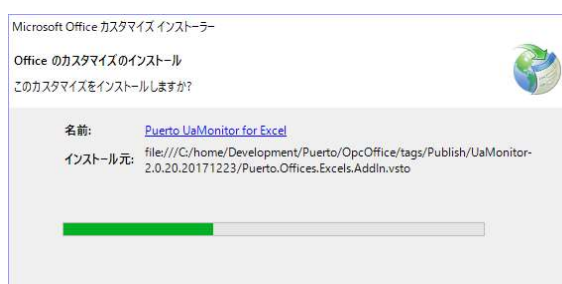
Microsoft Office カスタマイズ インストーラー

Office のカスタマイズのインストール

このカスタマイズをインストールしますか?

名前: Puerto UaMonitor for Excel

インストール元: file:///C:/home/Development/Puerto/OpcOffice/tags/Publish/UaMonitor-2.0.20.20171223/Puerto.Offices.Excels.AddIn.vsto